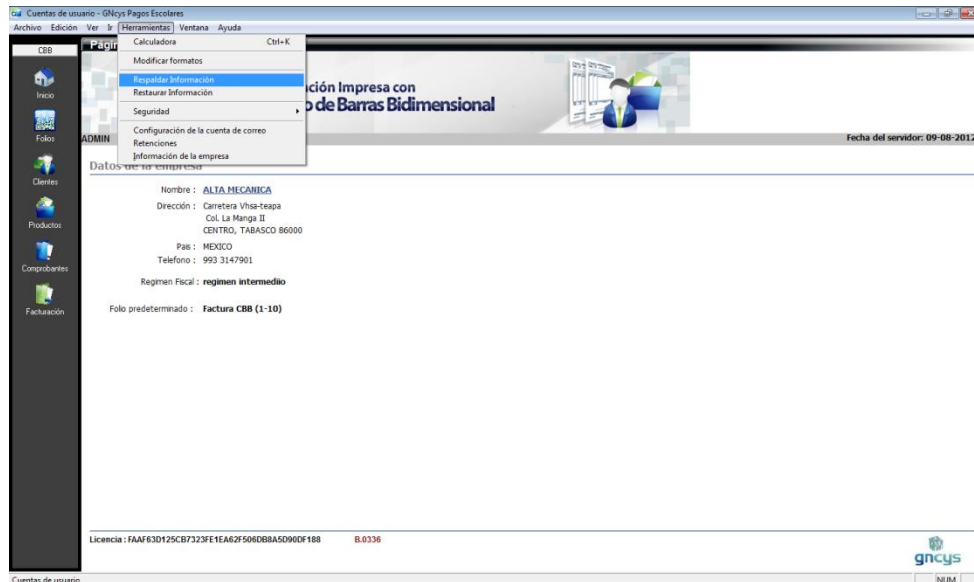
Cuentas de usuario - GNcys Pagos Escolares

Archivo Edición Ver Ir Herramientas Ventana Ayuda

CBB

Inicio

Folios

Clientes

Productos

Comprobantes

Facturación

Págin

Calculadora Ctrl+K

Modificar formatos

Respaldar Información

Restaurar Información

Seguridad

Configuración de la cuenta de correo

Retenciones

Información de la empresa

ción Impresa con

o de Barras Bidimensional

ADMIN

Fecha del servidor: 09-08-2012

Datos de la empresa

Nombre : ALTA MECANICA

Dirección : Carretera Vhsa-teapa
Col. La Manga II
CENTRO, TABASCO 86000

Pais : MEXICO

Telefono : 993 3147901

Regimen Fiscal : regimen intermediio

Folio predeterminado : Factura CBB (1-10)

Licencia : FAAF63D125CB7323FE1EA62F506DB8A5D90DF188 B.0336

gncys

Cuentas de usuario

NUM